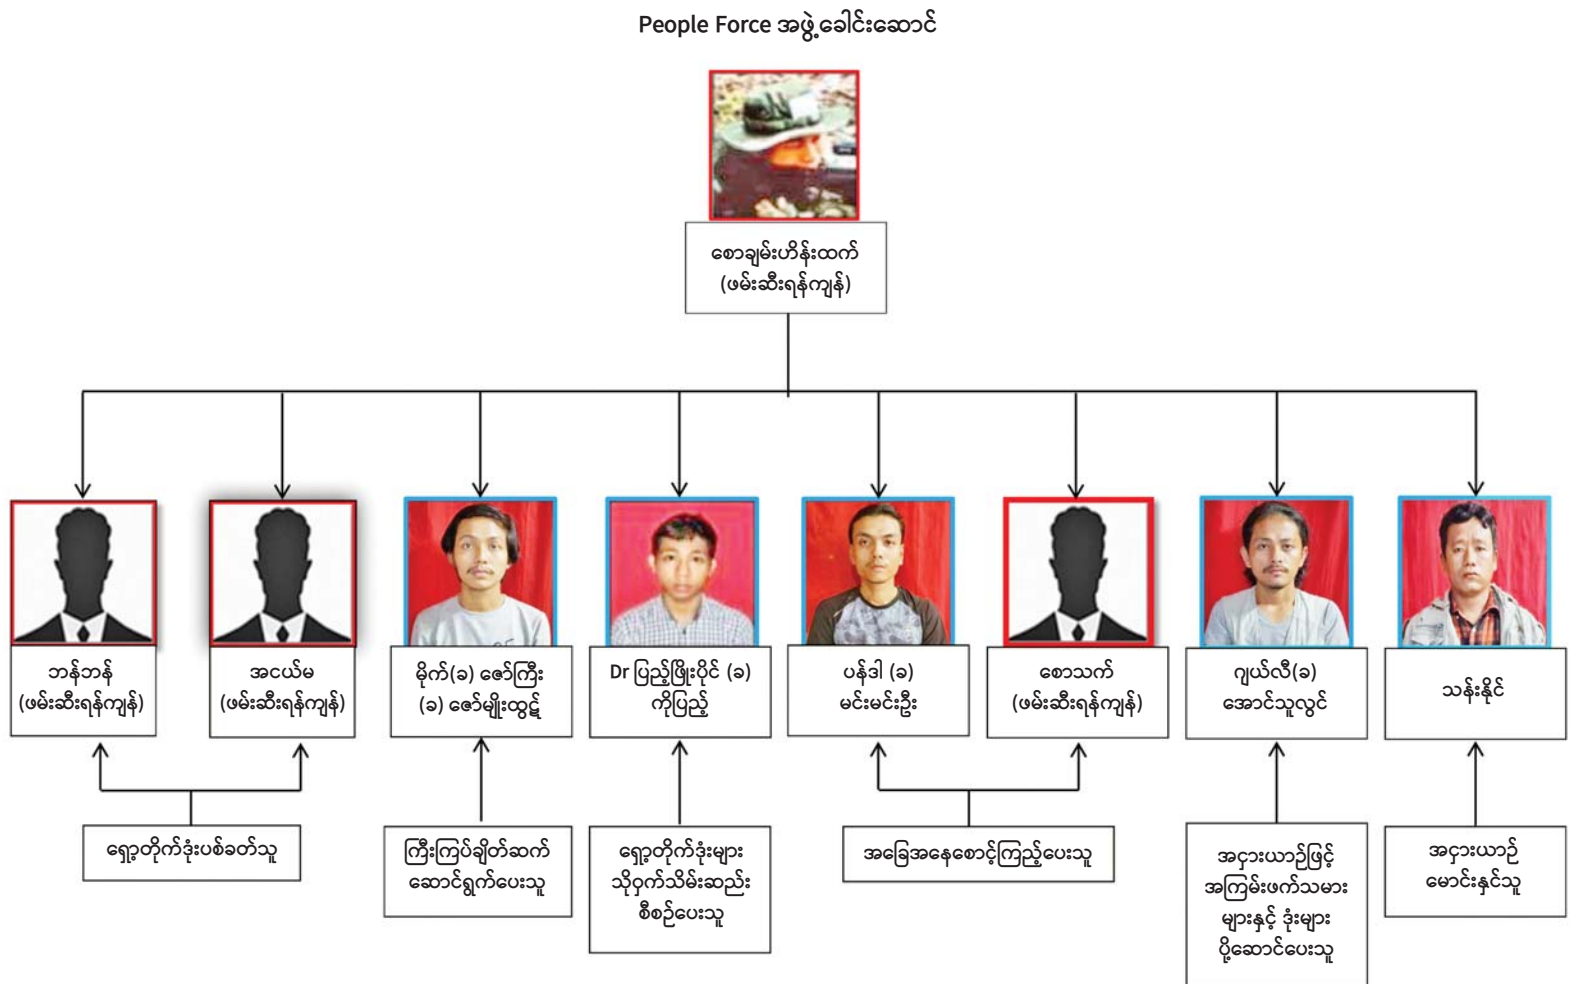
People Force အဖွဲ့ခေါင်းဆောင်

စောချမ်းဟိန်းထက်
(ဖမ်းဆီးရန်ကျန်)

ဘန်ဘန်
(ဖမ်းဆီးရန်ကျန်)

အငယ်မ
(ဖမ်းဆီးရန်ကျန်)

မိုက်(ခ) ဇော်ကြီး
(ခ) ဇော်မျိုးထွဋ်

Dr ပြည့်ဖြိုးပိုင် (ခ)
ကိုပြည့်

ပန်ဒါ (ခ)
မင်းမင်းဦး

စောသက်
(ဖမ်းဆီးရန်ကျန်)

ဂျယ်လီ(ခ)
အောင်သူလွင်

သန်းနိုင်

ရှော့တိုက်ဗုံးပစ်ခတ်သူ

ကြိုးကြပ်ချိတ်ဆက်
ဆောင်ရွက်ပေးသူ

ရှော့တိုက်ဗုံးများ
သိုဝှက်သိမ်းဆည်း
စီစဉ်ပေးသူ

အခြေအနေစောင့်ကြည့်ပေးသူ

အငှားယာဉ်ဖြင့်
အကြမ်းဖက်သမား
များနှင့် ဗုံးများ
ပို့ဆောင်ပေးသူ

အငှားယာဉ်
မောင်းနှင်သူ